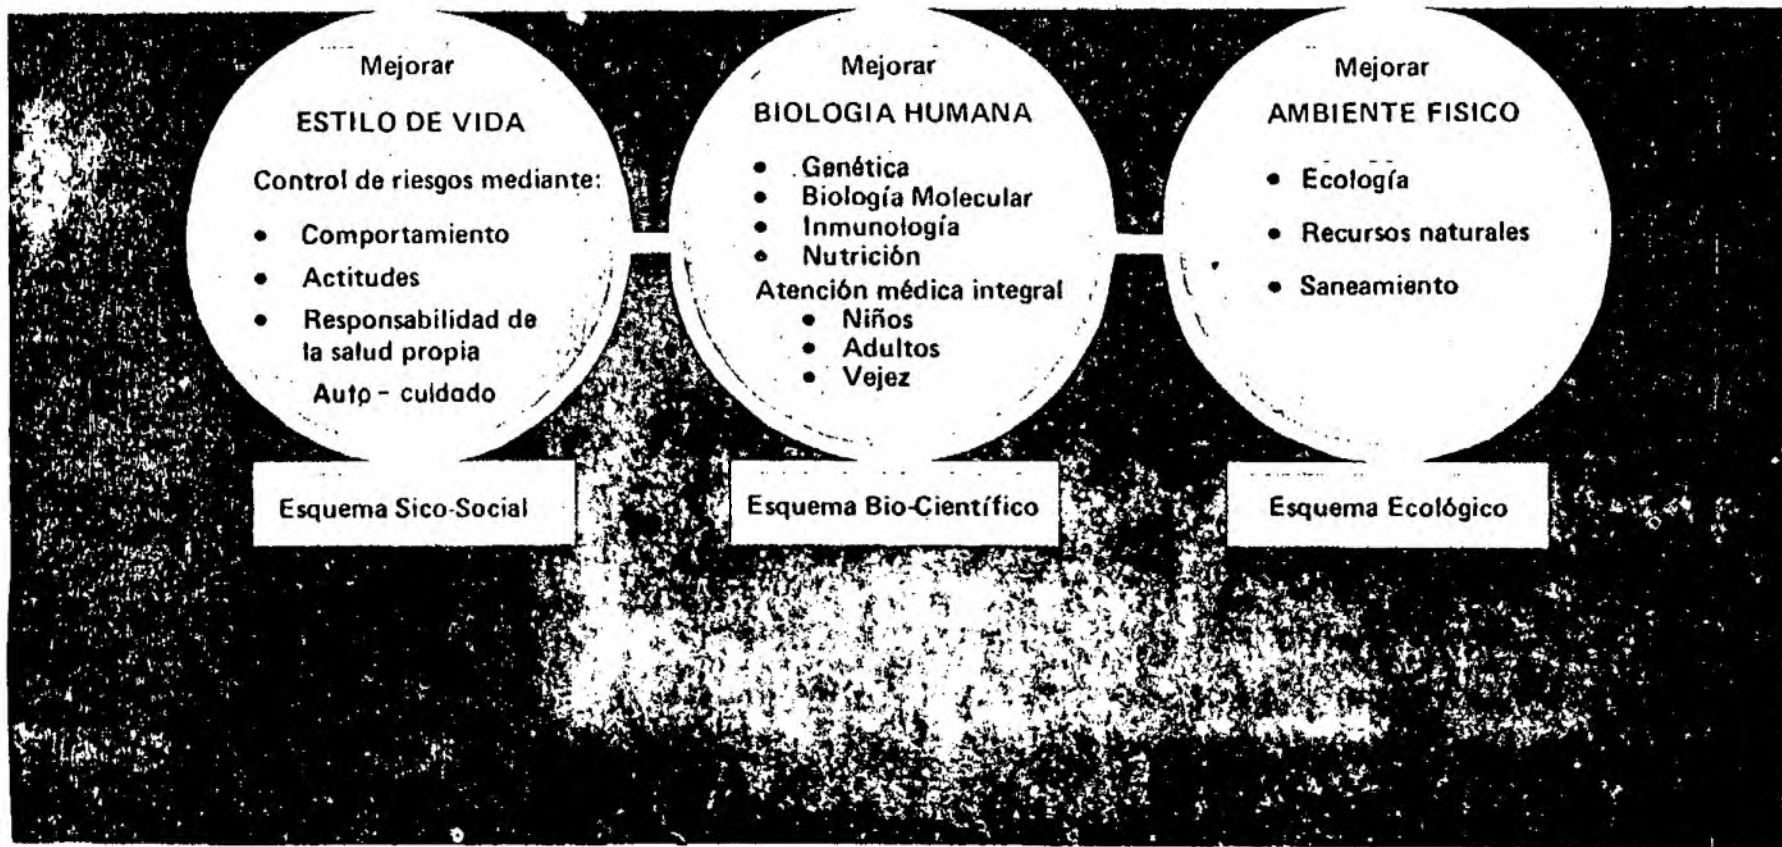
Mejorar

ESTILO DE VIDA

Control de riesgos mediante:

• Comportamiento
• Actitudes
• Responsabilidad de la salud propia

Auto - cuidado

Esquema Sico-Social

Mejorar

BIOLOGIA HUMANA

• Genética
• Biología Molecular
• Inmunología
• Nutrición

Atención médica integral
• Niños
• Adultos
• Vejez

Esquema Bio-Científico

Mejorar

AMBIENTE FISICO

• Ecología
• Recursos naturales
• Saneamiento

Esquema Ecológico